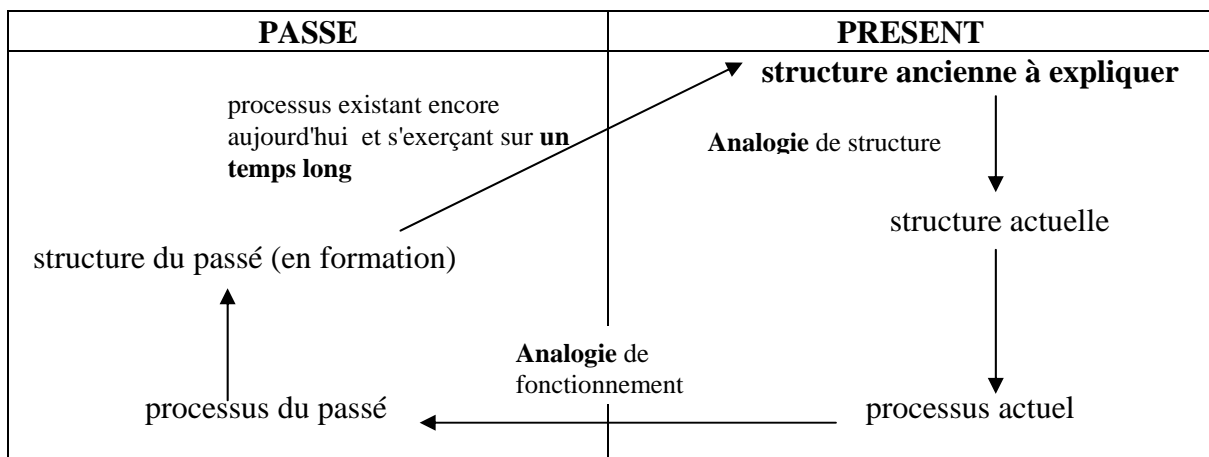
| PASSE | PRESENT |
|---|---|

**structure ancienne à expliquer**

processus existant encore aujourd'hui et s'exerçant sur **un temps long**

**Analogie** de structure

structure actuelle

structure du passé (en formation)

**Analogie** de fonctionnement

processus du passé

processus actuel